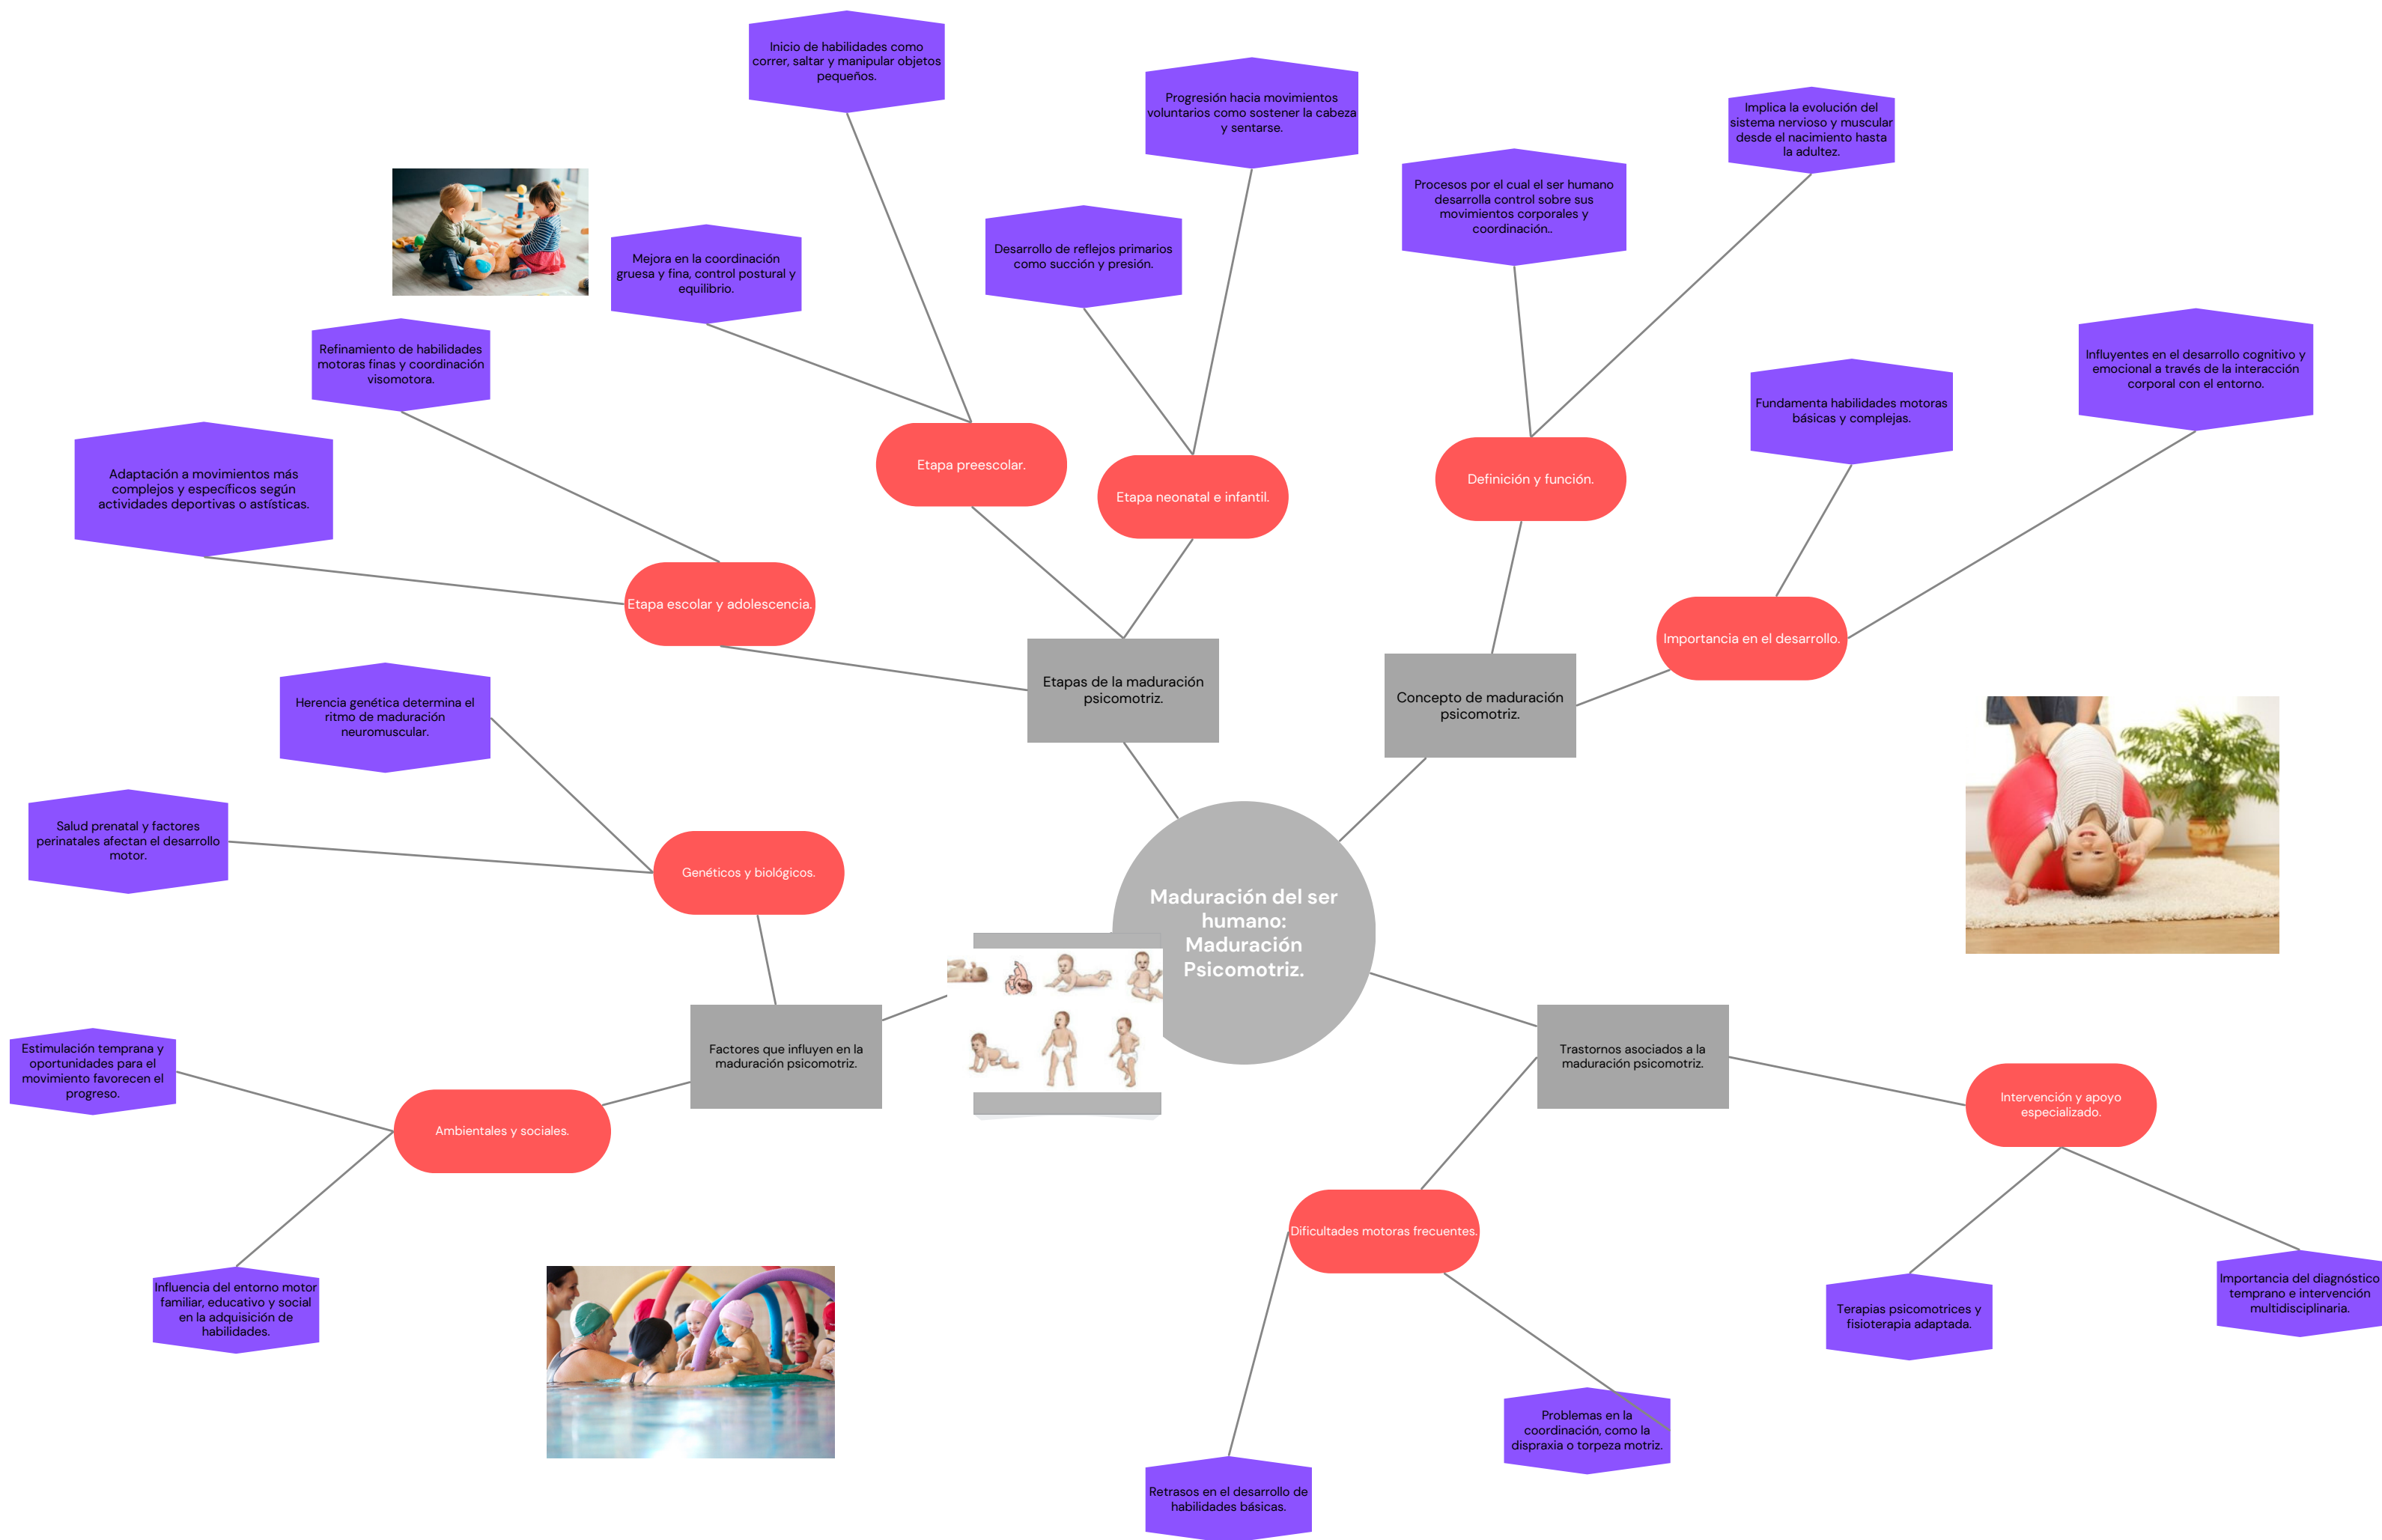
Maduración del ser humano: Maduración Psicomotriz.

Etapas de la maduración psicomotriz.

Etapa neonatal e infantil.

Desarrollo de reflejos primarios como succión y presión.

Progresión hacia movimientos voluntarios como sostener la cabeza y sentarse.

Etapa preescolar.

Inicio de habilidades como correr, saltar y manipular objetos pequeños.

Mejora en la coordinación gruesa y fina, control postural y equilibrio.

Etapa escolar y adolescencia.

Refinamiento de habilidades motoras finas y coordinación visomotora.

Adaptación a movimientos más complejos y específicos según actividades deportivas o astísticas.

Concepto de maduración psicomotriz.

Definición y función.

Procesos por el cual el ser humano desarrolla control sobre sus movimientos corporales y coordinación..

Implica la evolución del sistema nervioso y muscular desde el nacimiento hasta la adultez.

Importancia en el desarrollo.

Fundamenta habilidades motoras básicas y complejas.

Influyentes en el desarrollo cognitivo y emocional a través de la interacción corporal con el entorno.

Factores que influyen en la maduración psicomotriz.

Genéticos y biológicos.

Herencia genética determina el ritmo de maduración neuromuscular.

Salud prenatal y factores perinatales afectan el desarrollo motor.

Ambientales y sociales.

Estimulación temprana y oportunidades para el movimiento favorecen el progreso.

Influencia del entorno motor familiar, educativo y social en la adquisición de habilidades.

Trastornos asociados a la maduración psicomotriz.

Dificultades motoras frecuentes.

Retrasos en el desarrollo de habilidades básicas.

Problemas en la coordinación, como la dispraxia o torpeza motriz.

Intervención y apoyo especializado.

Terapias psicomotrices y fisioterapia adaptada.

Importancia del diagnóstico temprano e intervención multidisciplinaria.